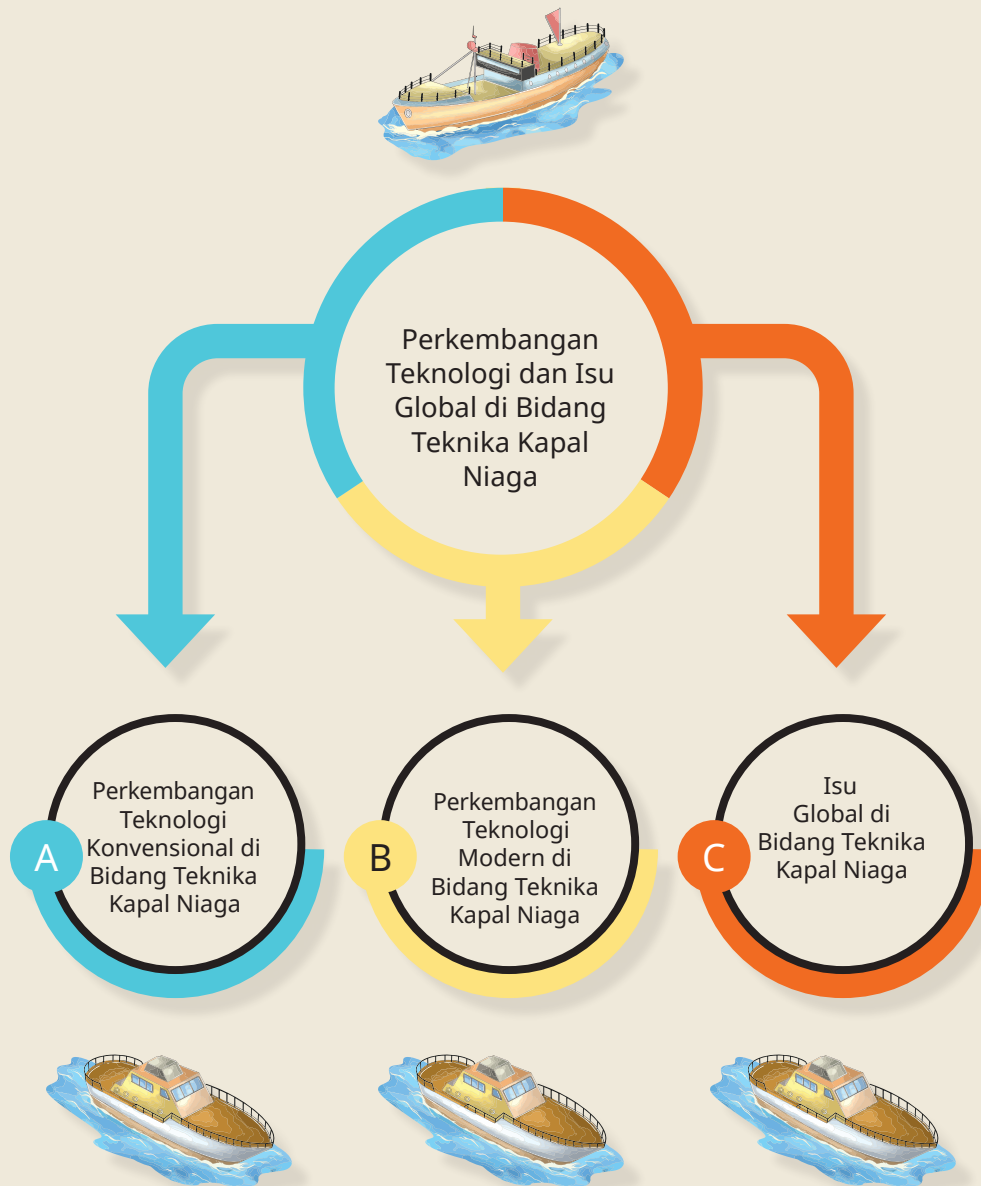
Perkembangan Teknologi dan Isu Global di Bidang Teknika Kapal Niaga

A

Perkembangan Teknologi Konvensional di Bidang Teknika Kapal Niaga

B

Perkembangan Teknologi Modern di Bidang Teknika Kapal Niaga

C

Isu Global di Bidang Teknika Kapal Niaga